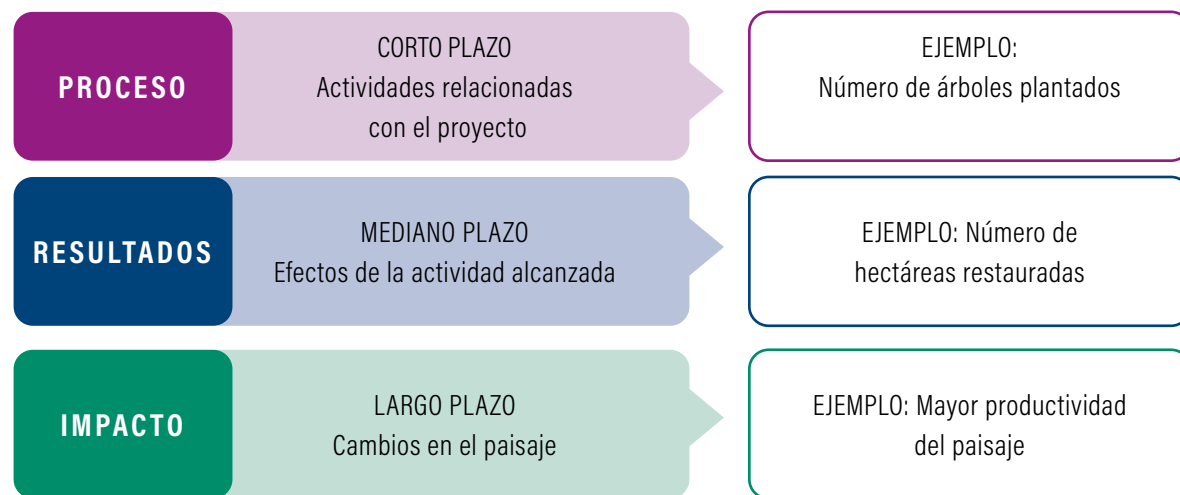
PROCESO

CORTO PLAZO
Actividades relacionadas con el proyecto

EJEMPLO:
Número de árboles plantados

RESULTADOS

MEDIANO PLAZO
Efectos de la actividad alcanzada

EJEMPLO: Número de hectáreas restauradas

IMPACTO

LARGO PLAZO
Cambios en el paisaje

EJEMPLO: Mayor productividad del paisaje